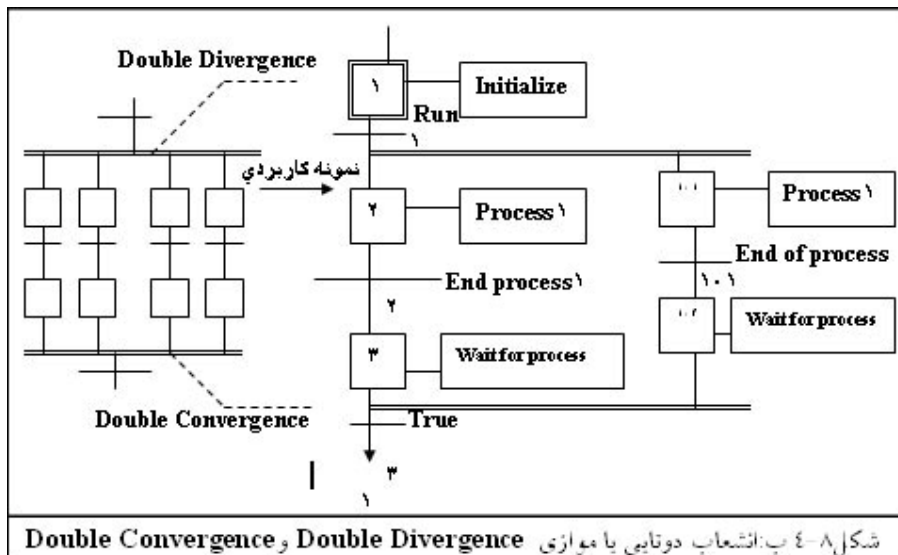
Double Divergence

۱

Initialize

Run

۱

نمونه کاربردي

۲

Process ۱

End process ۱

۲

۳

Wait for process

True

۳

۱

۱۰۱

Process ۱

End of process

۱۰۱

۱۰۲

Wait for process

Double Convergence

شکل۸-٤ ب:انشعاب دوتایی یا موازی Double Divergence و Double Convergence